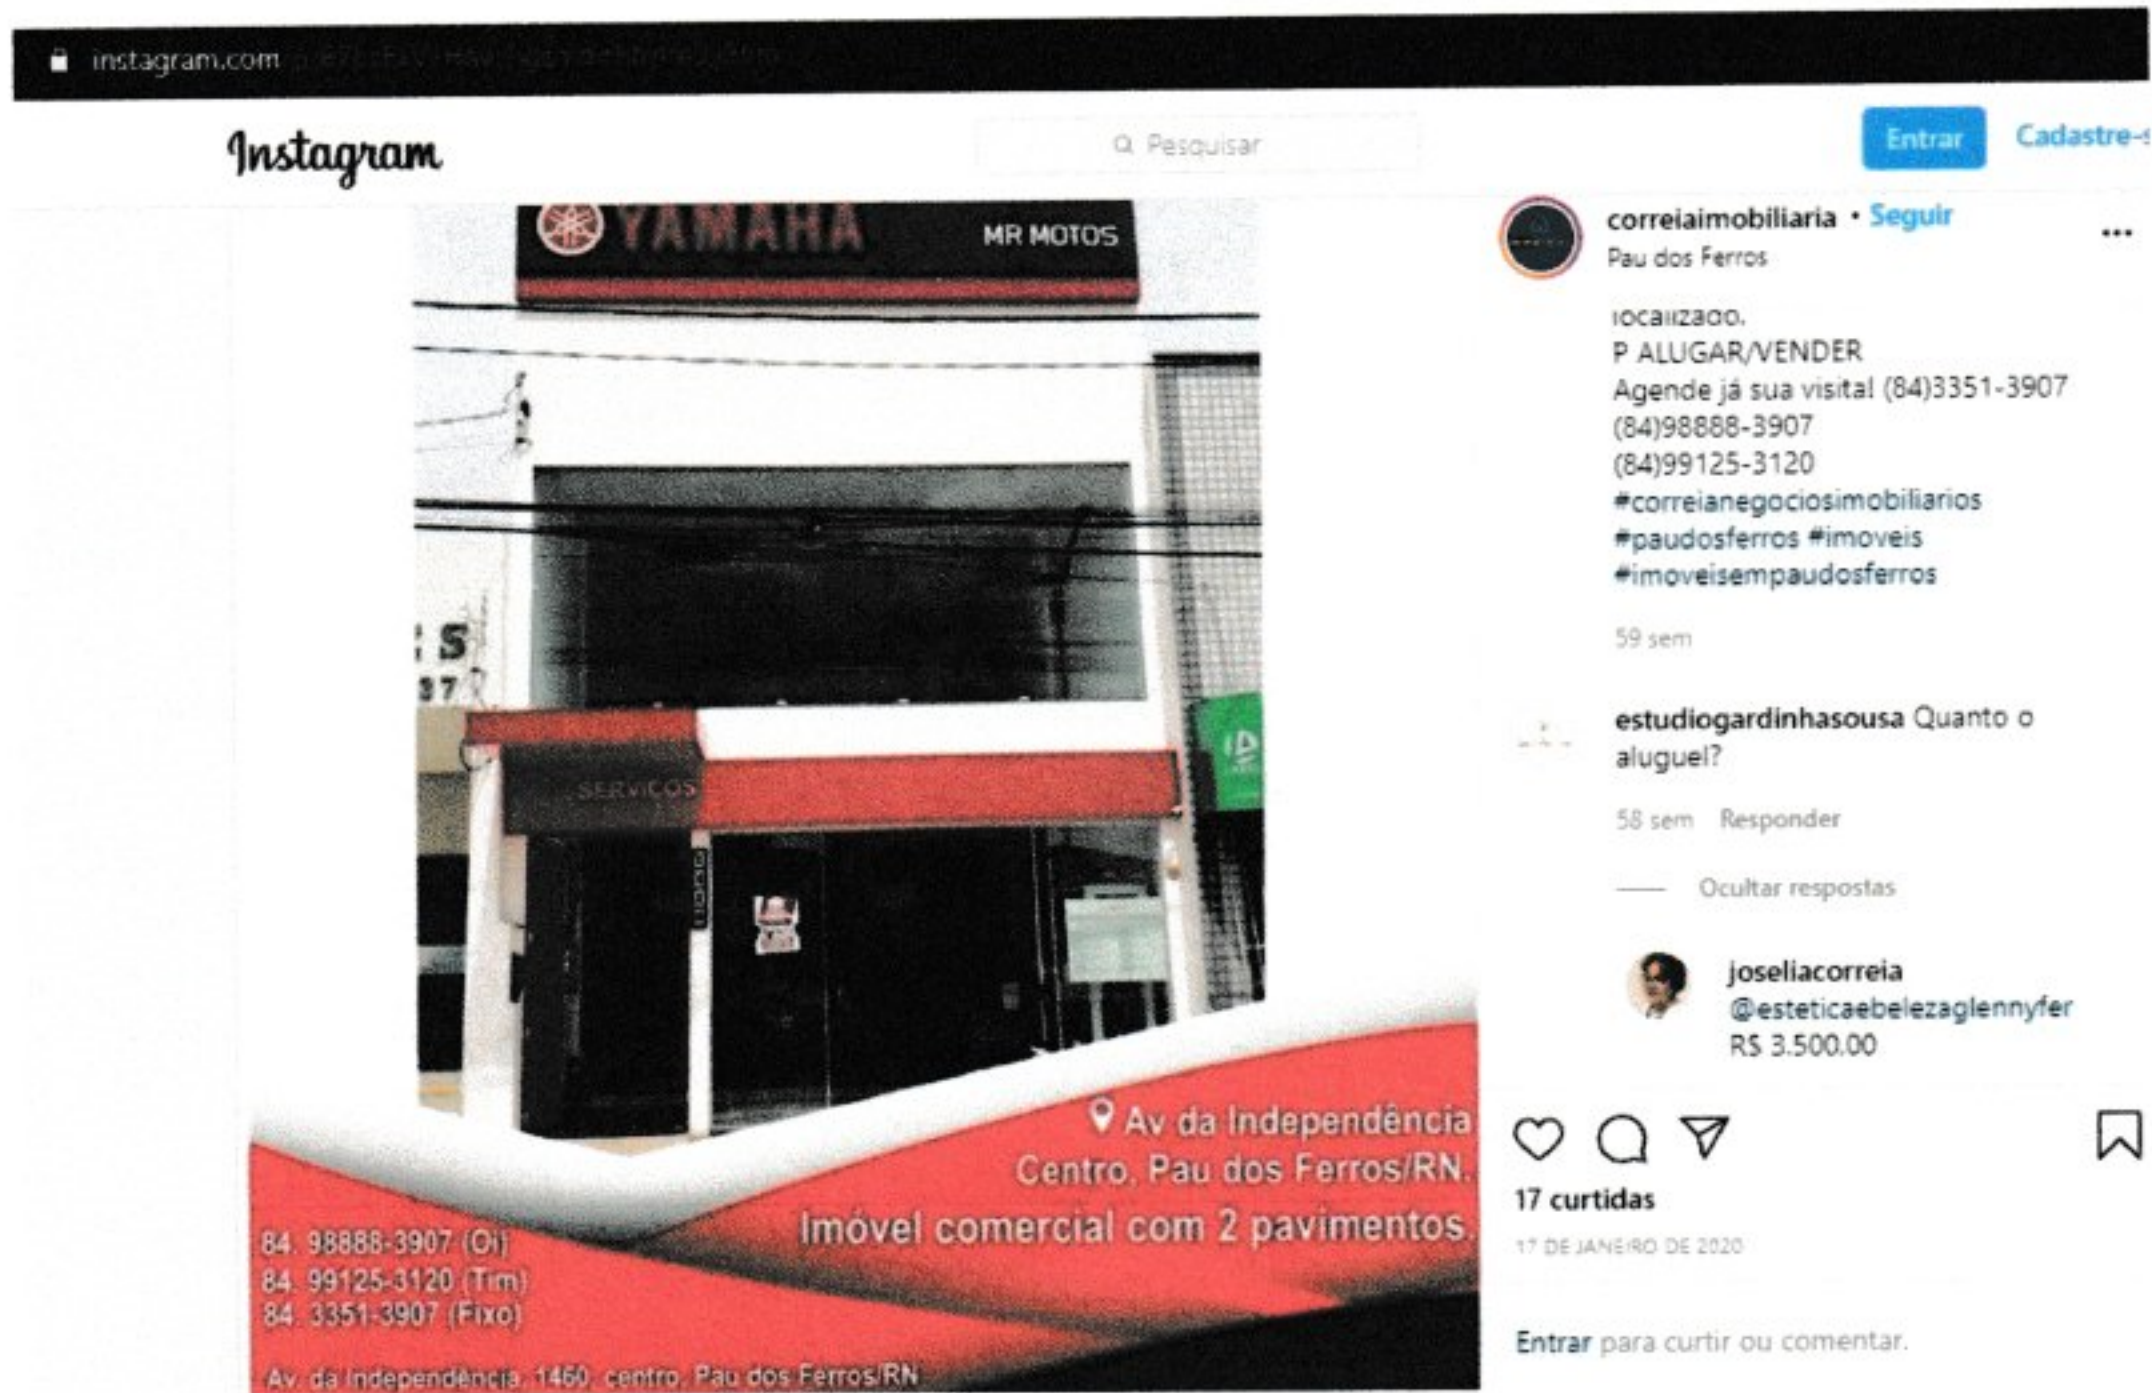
instagram.com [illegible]

Instagram

Pesquisar

Entrar Cadastre-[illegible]

YAMAHA MR MOTOS

SERVIÇOS

correiaimobiliaria • Seguir
Pau dos Ferros

localizado.
P ALUGAR/VENDER
Agende já sua visita! (84)3351-3907
(84)98888-3907
(84)99125-3120
#correianegociosimobiliarios
#paudosferros #imoveis
#imoveisempaudosferros

59 sem

estudiogardinhasousa Quanto o aluguel?

58 sem Responder

Ocultar respostas

joseliacorreia
@esteticaebelezaglennyfer
R$ 3.500,00

Av da Independência
Centro, Pau dos Ferros/RN.
Imóvel comercial com 2 pavimentos.

84. 98888-3907 (Oi)
84. 99125-3120 (Tim)
84. 3351-3907 (Fixo)

Av. da Independência, 1460, centro, Pau dos Ferros/RN

17 curtidas

17 DE JANEIRO DE 2020

Entrar para curtir ou comentar.